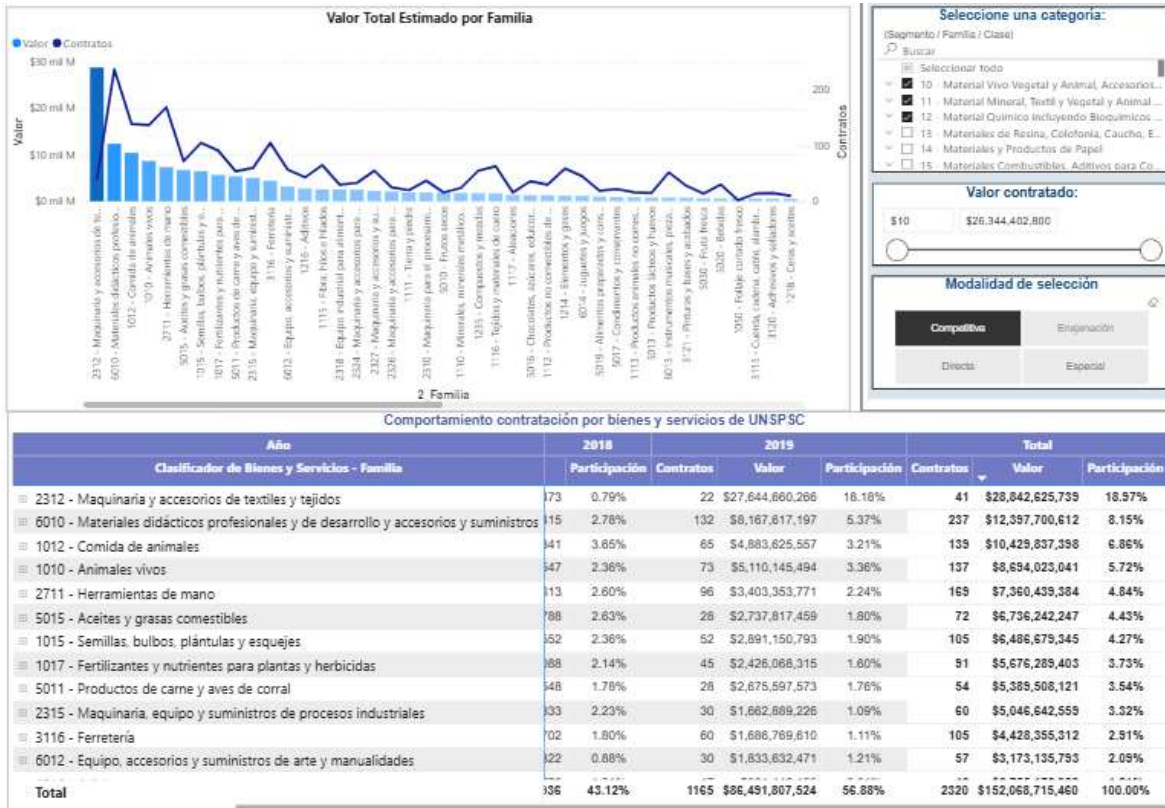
Valor Total Estimado por Familia

Valor Contratos

$30 mil M
$20 mil M
$10 mil M
$0 mil M

Valor

200
100
0

Contratos

2312 - Maquinaria y accesorios de te...
6010 - Materiales didácticos profesio...
1012 - Comida de animales
1010 - Animales vivos
2711 - Herramientas de mano
5015 - Aceites y grasas comestibles
1015 - Semillas, bulbos, plántulas y e...
1017 - Fertilizantes y nutrientes para...
5011 - Productos de carne y aves de...
2315 - Maquinaria, equipo y suminist...
3116 - Ferretería
6012 - Equipo, accesorios y suminist...
1216 - Aditivos
1113 - Fibra, hilos e hilados
2318 - Equipo industrial para aliment...
2324 - Maquinaria y accesorios para...
2327 - Maquinaria y accesorios para...
2326 - Maquinaria y accesorios para...
1111 - Tierra y piedra
2310 - Maquinaria para el procesami...
5030 - Frutos secos
1110 - Minerales, minerales metálico...
1235 - Compuestos y mezclas
1116 - Tejidos y materiales de cuero
1117 - Aleaciones
5016 - Chocolates, azúcares, edulcor...
1112 - Productos no comestibles de...
1214 - Elementos y gases
6014 - Juguetes y juegos
5019 - Alimentos preparados y cons...
5017 - Condimentos y conservantes
1113 - Productos animales no comes...
5013 - Productos lácteos y huevos
6013 - Instrumentos musicales, piezas...
3121 - Pinturas y bases y acabados
5030 - Fruta fresca
5020 - Bebidas
1050 - Follaje cortado fresco
3115 - Cuerda, cadena, cable, alambr...
3120 - Adhesivos y selladores
1218 - Ceras y aceites

2 Familia

Seleccione una categoria:
(Segmento / Familia / Clase)
Buscar
Seleccionar todo
10 - Material Vivo Vegetal y Animal, Accesorios...
11 - Material Mineral, Textil y Vegetal y Animal ...
12 - Material Químico incluyendo Bioquímicos ...
13 - Materiales de Resina, Colofonia, Caucho, E...
14 - Materiales y Productos de Papel
15 - Materiales Combustibles, Aditivos para Co...

Valor contratado:
$10
$26.344.402.800

Modalidad de selección
Competitiva
Enajenación
Directa
Especial

Comportamiento contratación por bienes y servicios de UNSPSC

| Año | 2018 | | 2019 | | | Total | | |
|---|---|---|---|---|---|---|---|---|
| Clasificador de Bienes y Servicios - Familia | | Participación | Contratos | Valor | Participación | Contratos | Valor | Participación |
| 2312 - Maquinaria y accesorios de textiles y tejidos | 173 | 0.79% | 22 | $27,644,660,266 | 18.18% | 41 | $28,842,625,739 | 18.97% |
| 6010 - Materiales didácticos profesionales y de desarrollo y accesorios y suministros | 115 | 2.78% | 132 | $8,167,617,197 | 5.37% | 237 | $12,397,700,612 | 8.15% |
| 1012 - Comida de animales | 341 | 3.65% | 65 | $4,883,625,557 | 3.21% | 139 | $10,429,837,398 | 6.86% |
| 1010 - Animales vivos | 547 | 2.36% | 73 | $5,110,145,494 | 3.36% | 137 | $8,694,023,041 | 5.72% |
| 2711 - Herramientas de mano | 113 | 2.60% | 96 | $3,403,353,771 | 2.24% | 169 | $7,360,439,384 | 4.84% |
| 5015 - Aceites y grasas comestibles | 788 | 2.63% | 28 | $2,737,817,459 | 1.80% | 72 | $6,736,242,247 | 4.43% |
| 1015 - Semillas, bulbos, plántulas y esquejes | 552 | 2.36% | 52 | $2,891,150,793 | 1.90% | 105 | $6,486,679,345 | 4.27% |
| 1017 - Fertilizantes y nutrientes para plantas y herbicidas | 388 | 2.14% | 45 | $2,426,068,315 | 1.60% | 91 | $5,676,289,403 | 3.73% |
| 5011 - Productos de carne y aves de corral | 548 | 1.78% | 28 | $2,675,597,573 | 1.76% | 54 | $5,389,508,121 | 3.54% |
| 2315 - Maquinaria, equipo y suministros de procesos industriales | 333 | 2.23% | 30 | $1,662,889,226 | 1.09% | 60 | $5,046,642,559 | 3.32% |
| 3116 - Ferretería | 702 | 1.80% | 60 | $1,686,769,610 | 1.11% | 105 | $4,428,355,312 | 2.91% |
| 6012 - Equipo, accesorios y suministros de arte y manualidades | 322 | 0.88% | 30 | $1,833,632,471 | 1.21% | 57 | $3,173,135,793 | 2.09% |
| Total | 336 | 43.12% | 1165 | $86,491,807,524 | 56.88% | 2320 | $152,068,715,460 | 100.00% |